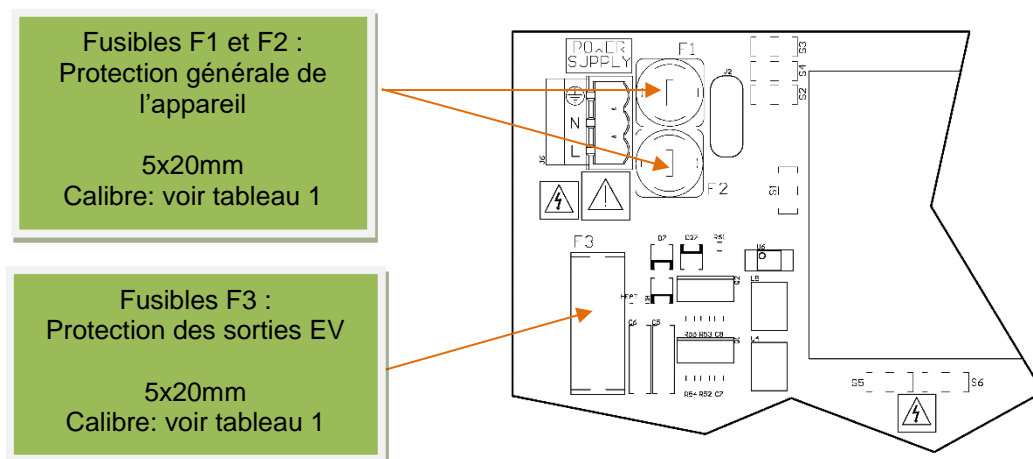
Fusibles F1 et F2 :
Protection générale de l'appareil

5x20mm
Calibre: voir tableau 1

Fusibles F3 :
Protection des sorties EV

5x20mm
Calibre: voir tableau 1

POWER SUPPLY

F1

F2

F3

J2

J6

N

L

S1

S2

S3

S4

S5

S6

D7

C27

R51

U6

L8

L4

C6

C5

R66 R63 C8

R64 R62 C7